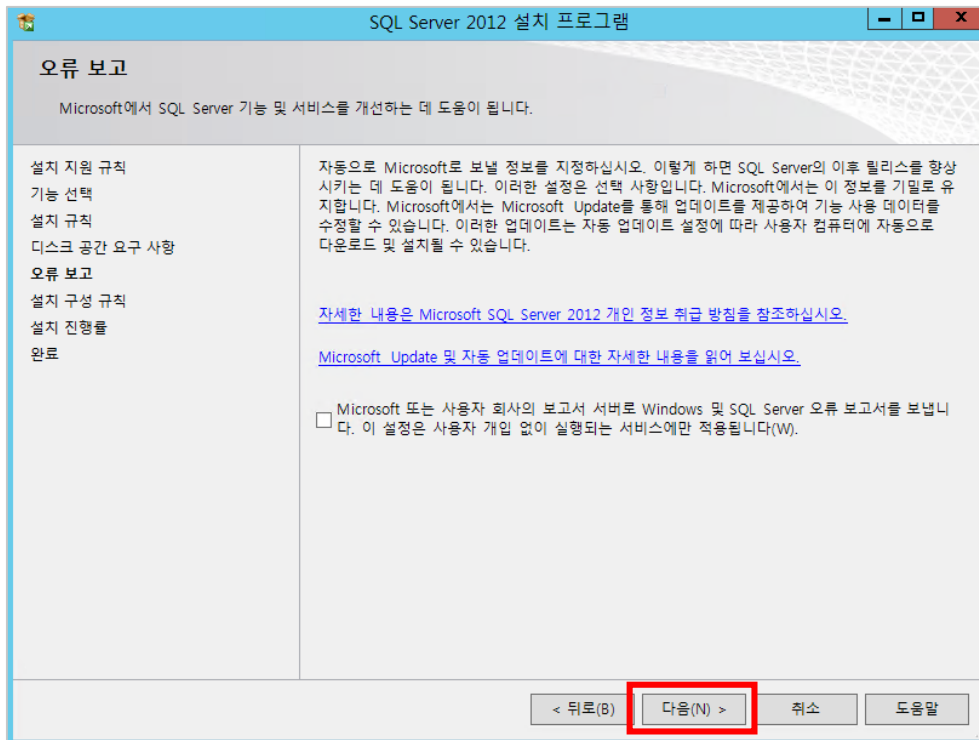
SQL Server 2012 설치 프로그램

오류 보고

Microsoft에서 SQL Server 기능 및 서비스를 개선하는 데 도움이 됩니다.

설치 지원 규칙
기능 선택
설치 규칙
디스크 공간 요구 사항
오류 보고
설치 구성 규칙
설치 진행률
완료

자동으로 Microsoft로 보낼 정보를 지정하십시오. 이렇게 하면 SQL Server의 이후 릴리스를 향상시키는 데 도움이 됩니다. 이러한 설정은 선택 사항입니다. Microsoft에서는 이 정보를 기밀로 유지합니다. Microsoft에서는 Microsoft Update를 통해 업데이트를 제공하여 기능 사용 데이터를 수정할 수 있습니다. 이러한 업데이트는 자동 업데이트 설정에 따라 사용자 컴퓨터에 자동으로 다운로드 및 설치될 수 있습니다.

자세한 내용은 Microsoft SQL Server 2012 개인 정보 취급 방침을 참조하십시오.

Microsoft Update 및 자동 업데이트에 대한 자세한 내용을 읽어 보십시오.

Microsoft 또는 사용자 회사의 보고서 서버로 Windows 및 SQL Server 오류 보고서를 보냅니다. 이 설정은 사용자 개입 없이 실행되는 서비스에만 적용됩니다(W).

< 뒤로(B)
다음(N) >
취소
도움말